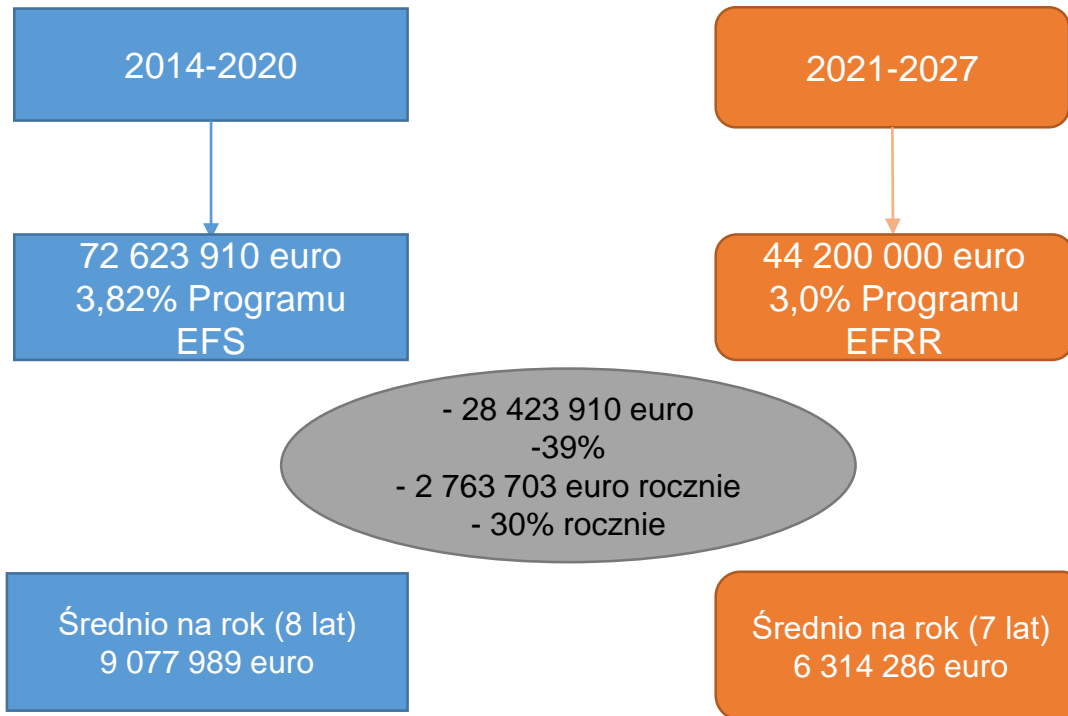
2014-2020

2021-2027

72 623 910 euro
3,82% Programu
EFS

44 200 000 euro
3,0% Programu
EFRR

- 28 423 910 euro
-39%
- 2 763 703 euro rocznie
- 30% rocznie

Średnio na rok (8 lat)
9 077 989 euro

Średnio na rok (7 lat)
6 314 286 euro